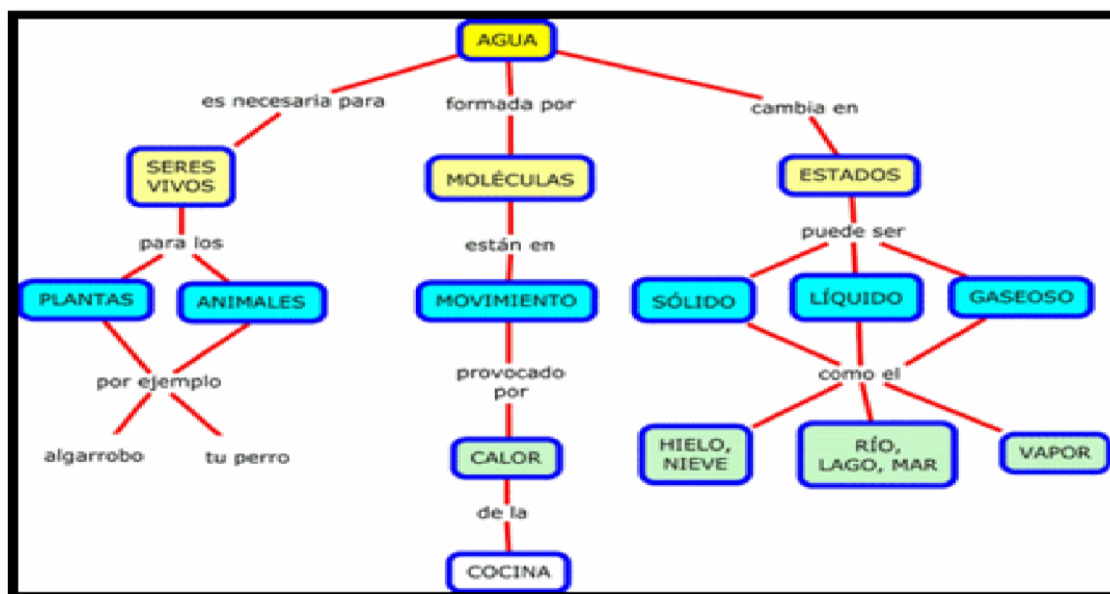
AGUA

es necesaria para

formada por

cambia en

SERES VIVOS

MOLÉCULAS

ESTADOS

para los

están en

puede ser

PLANTAS

ANIMALES

MOVIMIENTO

SÓLIDO

LÍQUIDO

GASEOSO

por ejemplo

provocado por

como el

algarrobo

tu perro

CALOR

HIELO, NIEVE

RÍO, LAGO, MAR

VAPOR

de la

COCINA